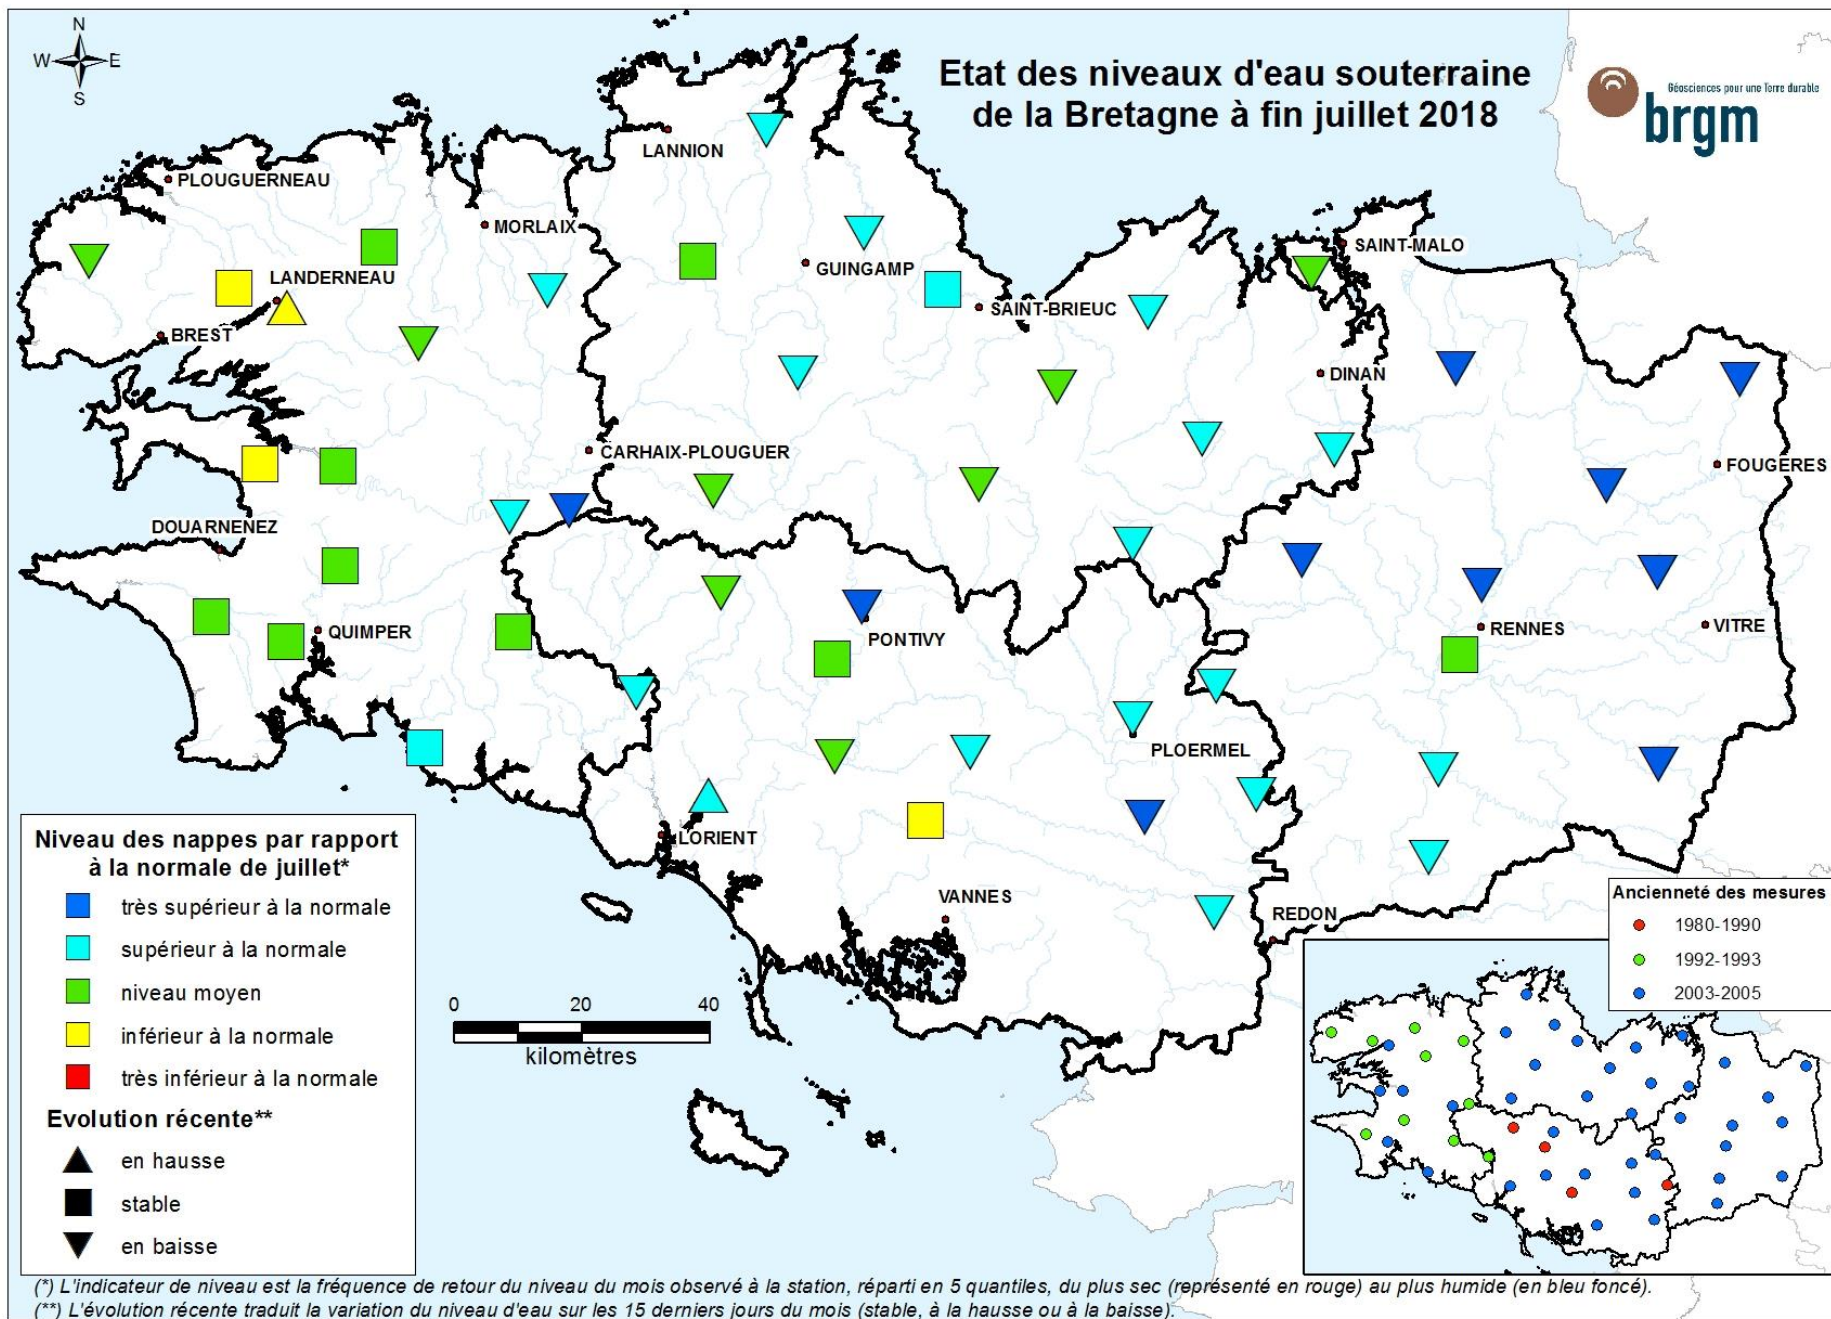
N
W E
S

Etat des niveaux d'eau souterraine de la Bretagne à fin juillet 2018

Géosciences pour une Terre durable
brgm

LANNION
PLOUGUERNEAU
MORLAIX
GUINGAMP
SAINT-MALO
LANDERNEAU
SAINT-BRIEUC
BREST
DINAN
CARHAIX-PLOUGUER
FOUGERES
DOUARNENEZ
PONTIVY
RENNES
VITRE
QUIMPER
PLOERMEL
LORIENT
VANNES
REDON

Niveau des nappes par rapport à la normale de juillet*
très supérieur à la normale
supérieur à la normale
niveau moyen
inférieur à la normale
très inférieur à la normale
Evolution récente**
en hausse
stable
en baisse

0 20 40
kilomètres

Ancienneté des mesures
1980-1990
1992-1993
2003-2005

(*) L'indicateur de niveau est la fréquence de retour du niveau du mois observé à la station, réparti en 5 quantiles, du plus sec (représenté en rouge) au plus humide (en bleu foncé).
(**) L'évolution récente traduit la variation du niveau d'eau sur les 15 derniers jours du mois (stable, à la hausse ou à la baisse).